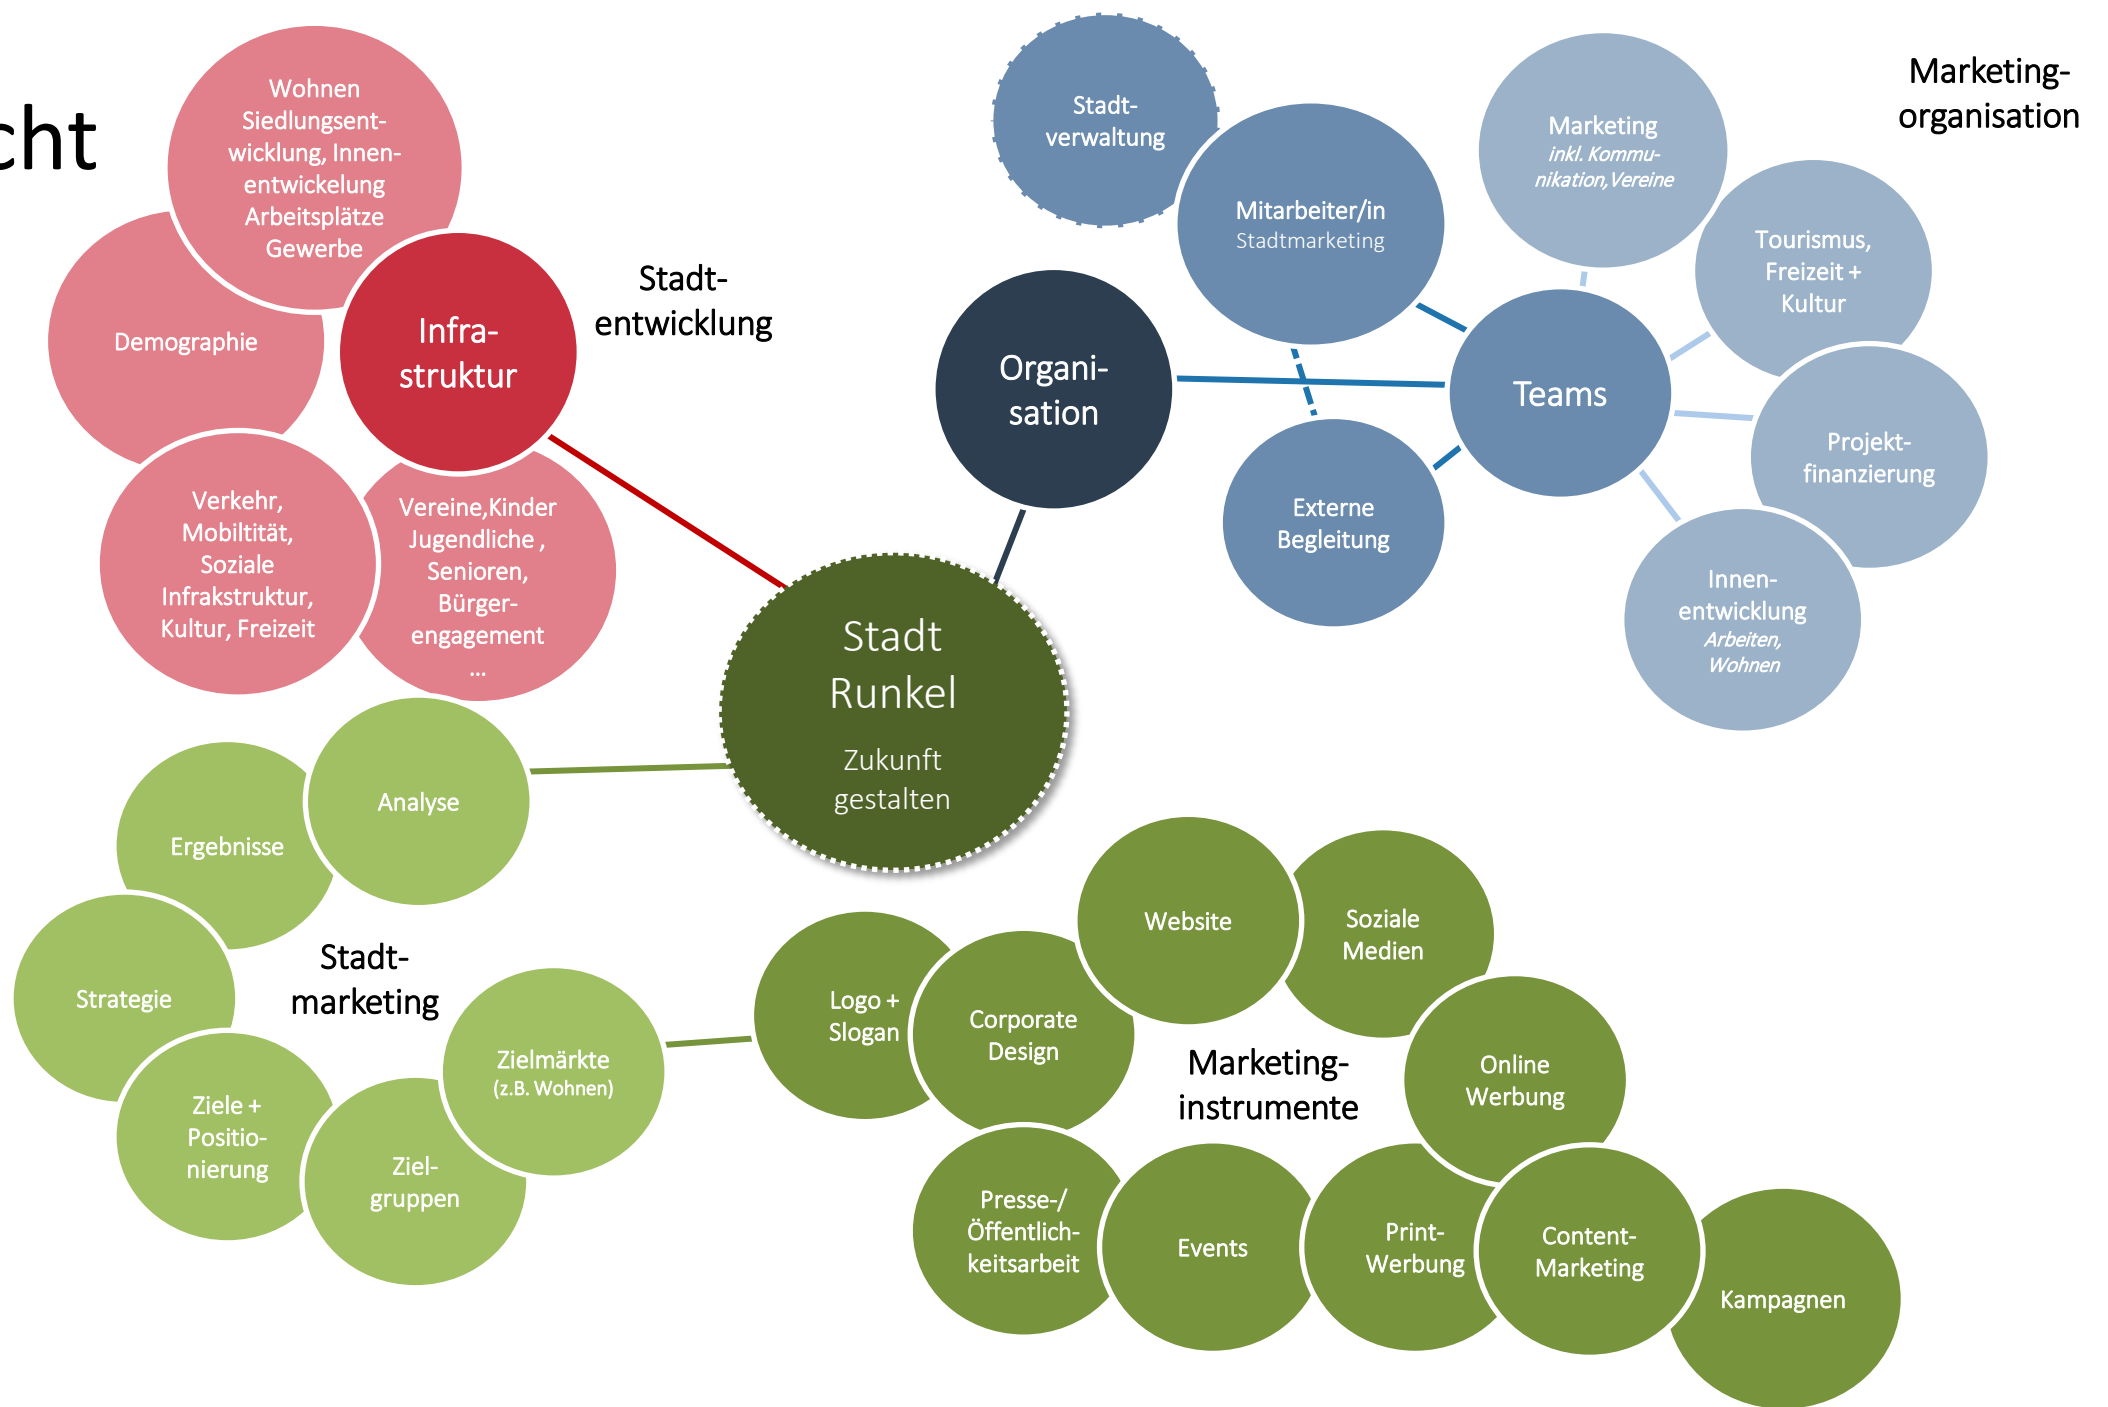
cht

Wohnen Siedlungsentwicklung, Innenentwickelung Arbeitsplätze Gewerbe

Demographie

Infrastruktur

Stadtentwicklung

Verkehr, Mobiltität, Soziale Infrakstruktur, Kultur, Freizeit

Vereine,Kinder Jugendliche , Senioren, Bürgerengagement ...

Stadtverwaltung

Mitarbeiter/in Stadtmarketing

Marketing inkl. Kommunikation,Vereine

Marketingorganisation

Tourismus, Freizeit + Kultur

Organisation

Teams

Projektfinanzierung

Externe Begleitung

Innenentwicklung Arbeiten, Wohnen

Stadt Runkel

Zukunft gestalten

Analyse

Ergebnisse

Strategie

Stadtmarketing

Ziele + Positionierung

Zielgruppen

Zielmärkte (z.B. Wohnen)

Logo + Slogan

Corporate Design

Website

Soziale Medien

Marketinginstrumente

Online Werbung

Presse-/ Öffentlichkeitsarbeit

Events

Print-Werbung

Content-Marketing

Kampagnen